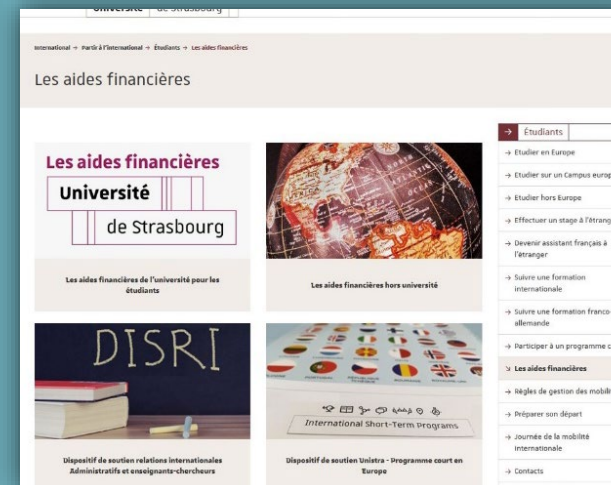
Université de Strasbourg

International → Partir à l'international → Étudiants → Les aides financières

Les aides financières

Les aides financières
Université
de Strasbourg

Les aides financières de l'université pour les étudiants

Les aides financières hors université

DISRI

Dispositif de soutien relations internationales Administratifs et enseignants-chercheurs

International Short-Term Programs

Dispositif de soutien Unistra - Programme court en Europe

→ Étudiants
→ Etudier en Europe
→ Etudier sur un Campus europ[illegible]
→ Etudier hors Europe
→ Effectuer un stage à l'étrang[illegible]
→ Devenir assistant français à l'étranger
→ Suivre une formation internationale
→ Suivre une formation franco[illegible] allemande
→ Participer à un programme c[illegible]
↘ Les aides financières
→ Règles de gestion des mobili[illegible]
→ Préparer son départ
→ Journée de la mobilité internationale
→ Contacts